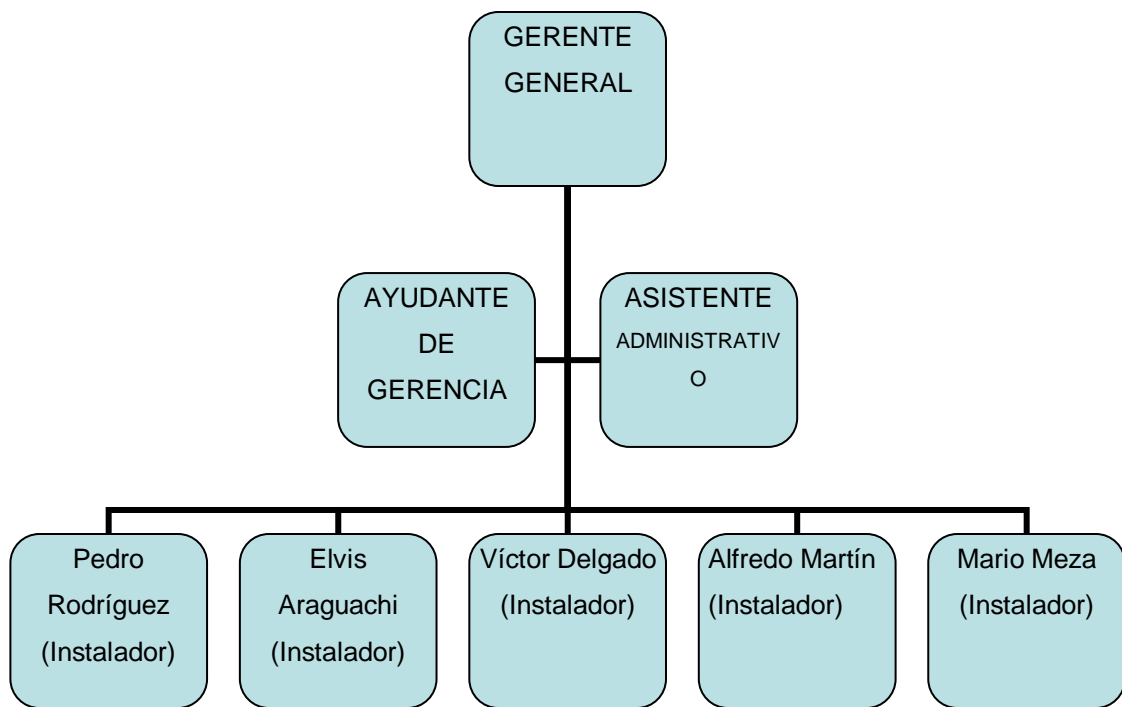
GERENTE GENERAL

AYUDANTE DE GERENCIA

ASISTENTE ADMINISTRATIVO

Pedro Rodríguez (Instalador)

Elvis Araguachi (Instalador)

Víctor Delgado (Instalador)

Alfredo Martín (Instalador)

Mario Meza (Instalador)